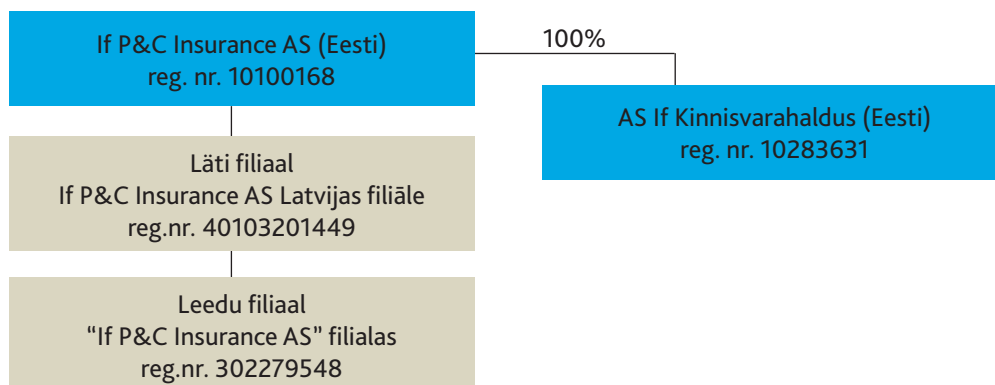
If P&C Insurance AS (Eesti)
reg. nr. 10100168

100%

AS If Kinnisvarahaldus (Eesti)
reg. nr. 10283631

Läti filiaal
If P&C Insurance AS Latvijas filiāle
reg.nr. 40103201449

Leedu filiaal
“If P&C Insurance AS” filialas
reg.nr. 302279548